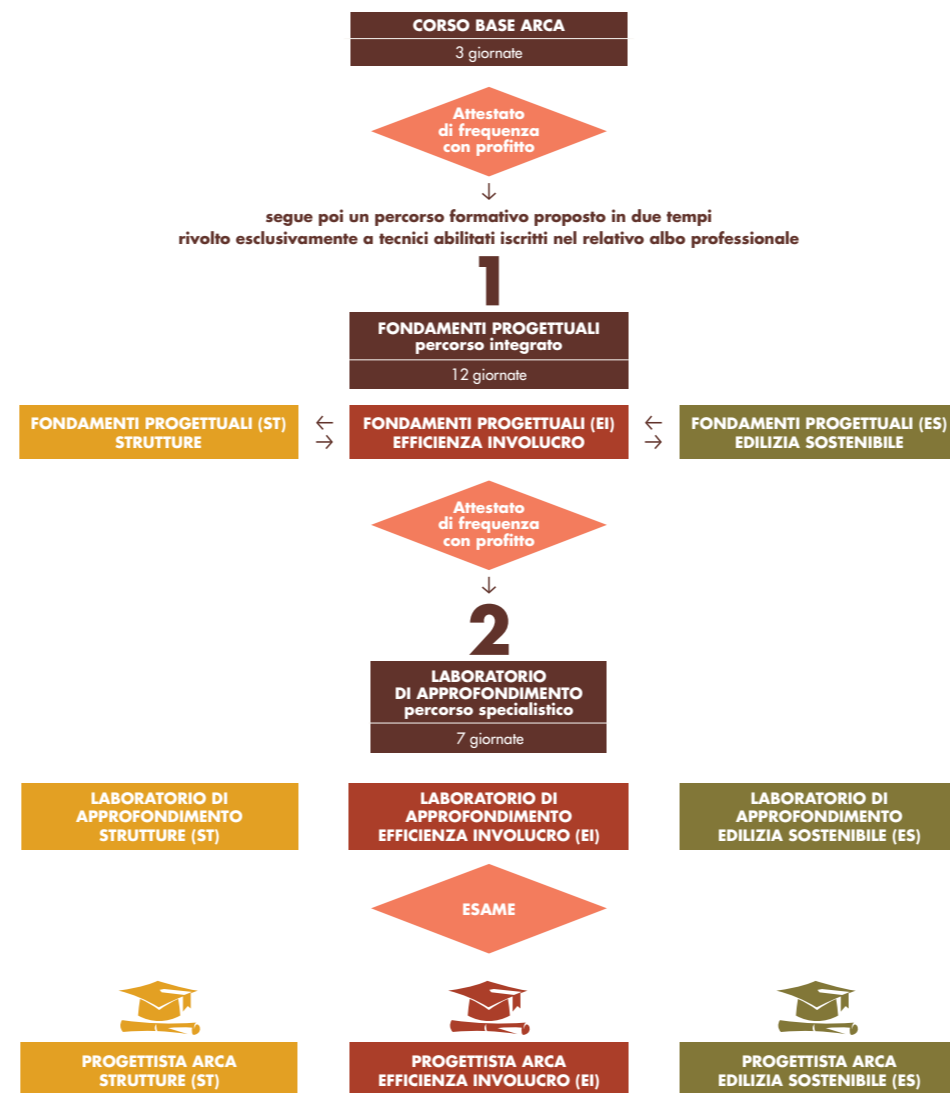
CORSO BASE ARCA
3 giornate

Attestato di frequenza con profitto

↓

segue poi un percorso formativo proposto in due tempi
rivolto esclusivamente a tecnici abilitati iscritti nel relativo albo professionale

1

FONDAMENTI PROGETTUALI
percorso integrato
12 giornate

FONDAMENTI PROGETTUALI (ST)
STRUTTURE

← →

FONDAMENTI PROGETTUALI (EI)
EFFICIENZA INVOLUCRO

← →

FONDAMENTI PROGETTUALI (ES)
EDILIZIA SOSTENIBILE

Attestato di frequenza con profitto

↓

2

LABORATORIO
DI APPROFONDIMENTO
percorso specialistico
7 giornate

LABORATORIO DI APPROFONDIMENTO STRUTTURE (ST)

LABORATORIO DI APPROFONDIMENTO EFFICIENZA INVOLUCRO (EI)

LABORATORIO DI APPROFONDIMENTO EDILIZIA SOSTENIBILE (ES)

ESAME

PROGETTISTA ARCA
STRUTTURE (ST)

PROGETTISTA ARCA
EFFICIENZA INVOLUCRO (EI)

PROGETTISTA ARCA
EDILIZIA SOSTENIBILE (ES)